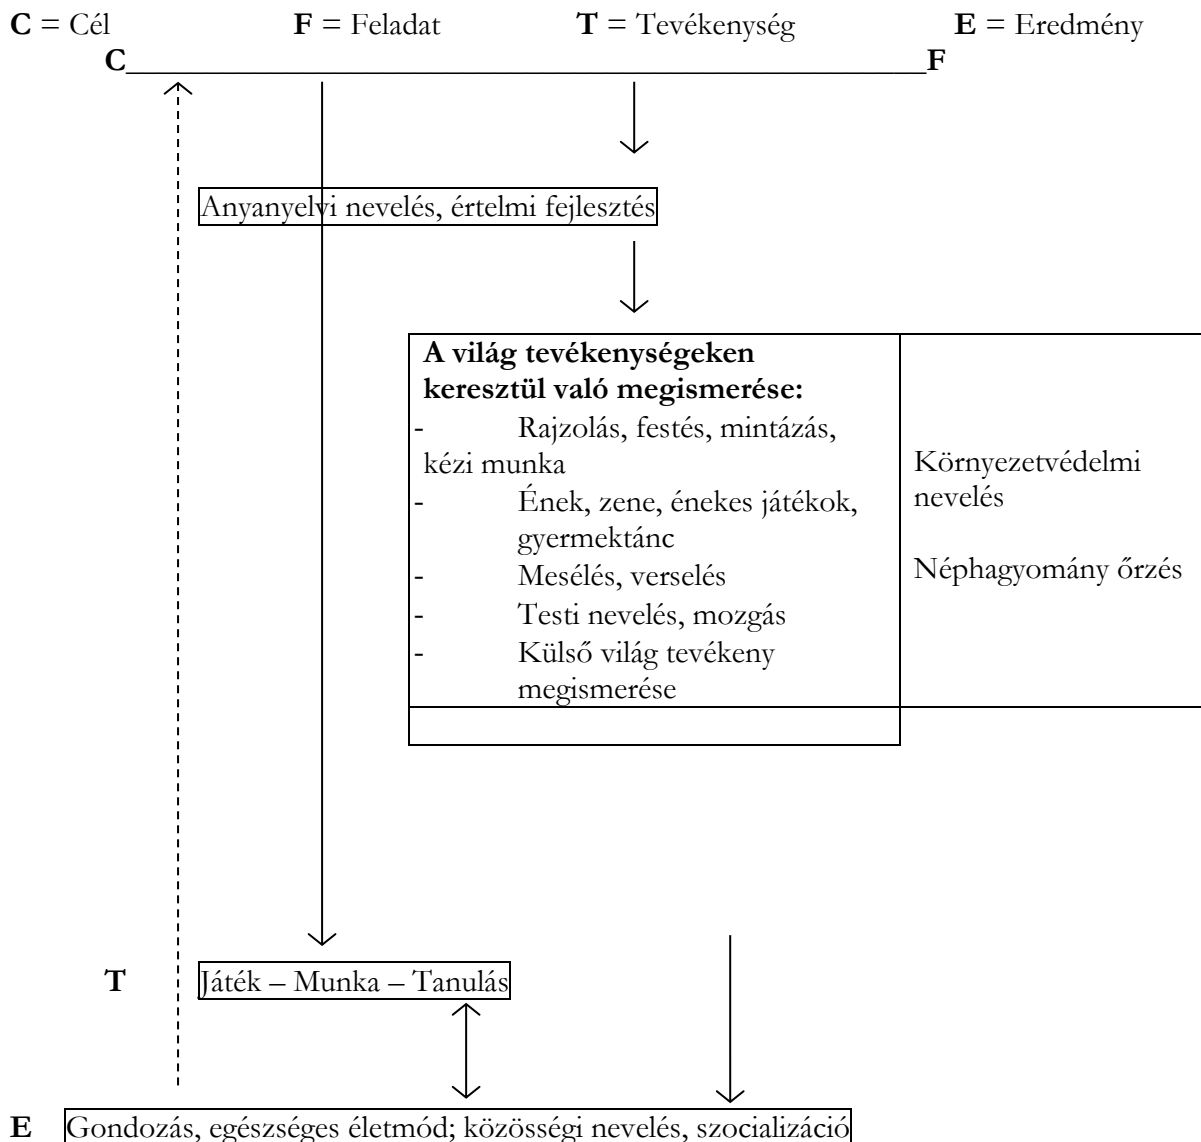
**C** = Cél **F** = Feladat **T** = Tevékenység **E** = Eredmény

**C** **F**

Anyanyelvi nevelés, értelmi fejlesztés

| **A világ tevékenységeken keresztül való megismerése:**<br>- Rajzolás, festés, mintázás, kézi munka<br>- Ének, zene, énekes játékok, gyermektánc<br>- Mesélés, verselés<br>- Testi nevelés, mozgás<br>- Külső világ tevékeny megismerése | Környezetvédelmi nevelés<br><br>Néphagyomány őrzés |
|---|---|
| | |

**T** Játék – Munka – Tanulás

**E** Gondozás, egészséges életmód; közösségi nevelés, szocializáció